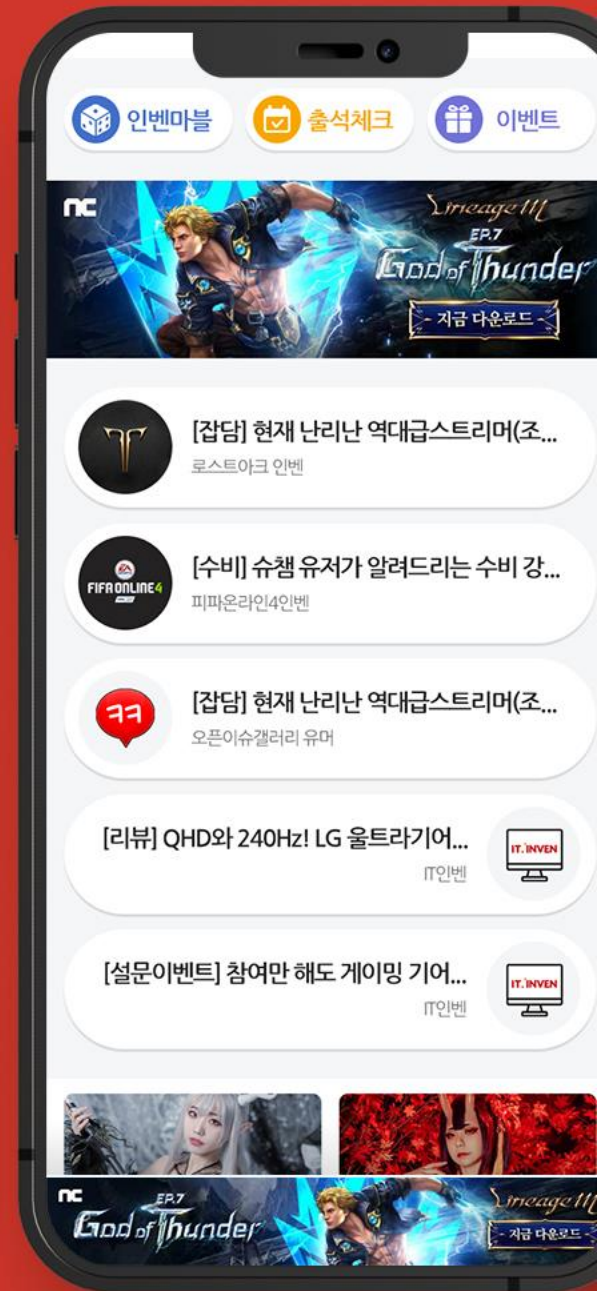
인벤마블 출석체크 이벤트

nc Lineage M EP.7 God of Thunder 지금 다운로드

[잡담] 현재 난리난 역대급스트리머(조...
로스트아크 인벤

FIFA ONLINE 4
[수비] 슈챔 유저가 알려드리는 수비 강...
피파온라인4인벤

ㅋㅋ
[잡담] 현재 난리난 역대급스트리머(조...
오픈이슈갤러리 유머

[리뷰] QHD와 240Hz! LG 울트라기어...
IT인벤
IT INVEN

[설문이벤트] 참여만 해도 게이밍 기어...
IT인벤
IT INVEN

nc EP.7 God of Thunder Lineage M 지금 다운로드